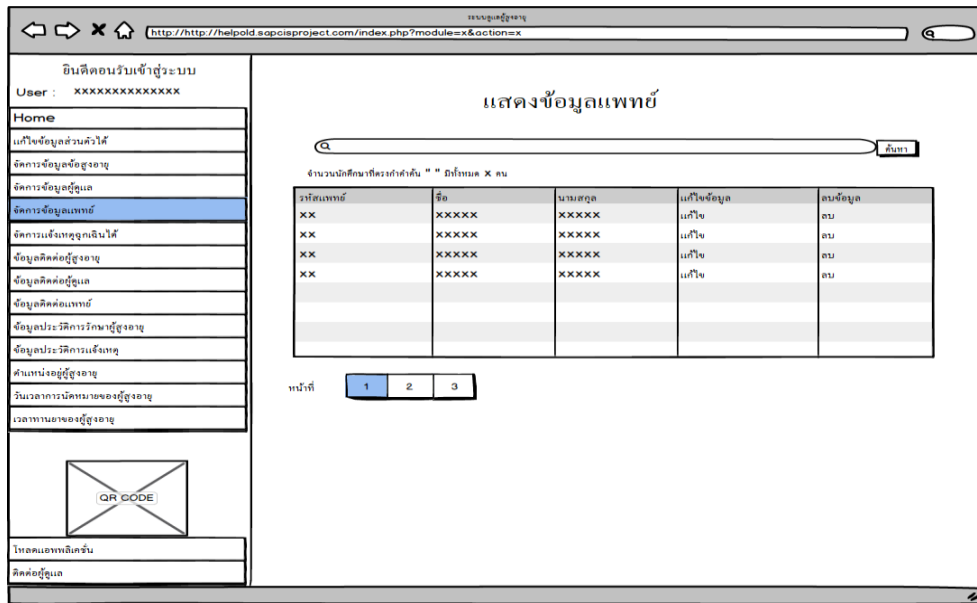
ระบบดูแลผู้สูงอายุ

http://http://helpold.sapcisproject.com/index.php?module=x&action=x

ยินดีตอนรับเข้าสู่ระบบ

User : xxxxxxxxxxxxxx

Home

แก้ไขข้อมูลส่วนตัวได้

จัดการข้อมูลผู้สูงอายุ

จัดการข้อมูลผู้ดูแล

จัดการข้อมูลแพทย์

จัดการแจ้งเหตุฉุกเฉินได้

ข้อมูลติดต่อผู้สูงอายุ

ข้อมูลติดต่อผู้ดูแล

ข้อมูลติดต่อแพทย์

ข้อมูลประวัติการรักษาผู้สูงอายุ

ข้อมูลประวัติการแจ้งเหตุ

ตำแหน่งผู้สูงอายุ

วันเวลาการนัดหมายของผู้สูงอายุ

เวลาทานยาของผู้สูงอายุ

QR CODE

โหลดแอพพลิเคชั่น

ติดต่อผู้ดูแล

แสดงข้อมูลแพทย์

ค้นหา

จำนวนนักศึกษาที่ตรงกำคำค้น " " มีทั้งหมด x คน

| รหัสแพทย์ | ชื่อ | นามสกุล | แก้ไขข้อมูล | ลบข้อมูล |
|---|---|---|---|---|
| xx | xxxxx | xxxxx | แก้ไข | ลบ |
| xx | xxxxx | xxxxx | แก้ไข | ลบ |
| xx | xxxxx | xxxxx | แก้ไข | ลบ |
| xx | xxxxx | xxxxx | แก้ไข | ลบ |
| | | | | |
| | | | | |
| | | | | |
| | | | | |

หน้าที่ 1 2 3